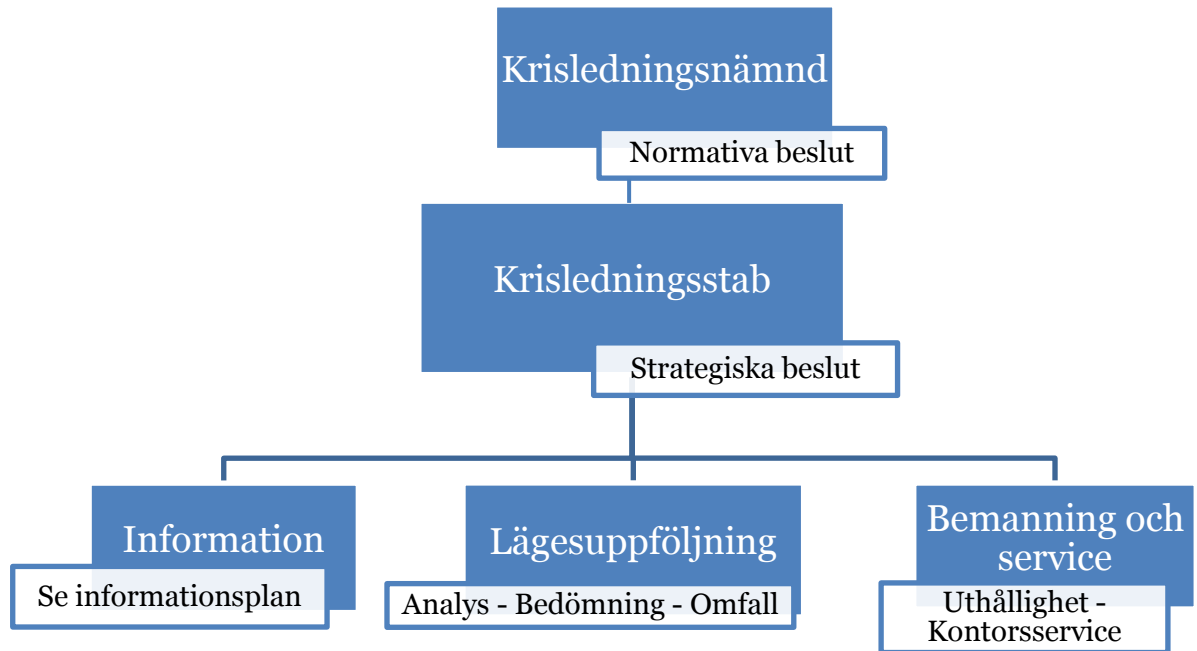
Krisledningsnämnd

Normativa beslut

Krisledningsstab

Strategiska beslut

Information

Se informationsplan

Lägesuppföljning

Analys - Bedömning - Omfall

Bemanning och service

Uthållighet - Kontorsservice